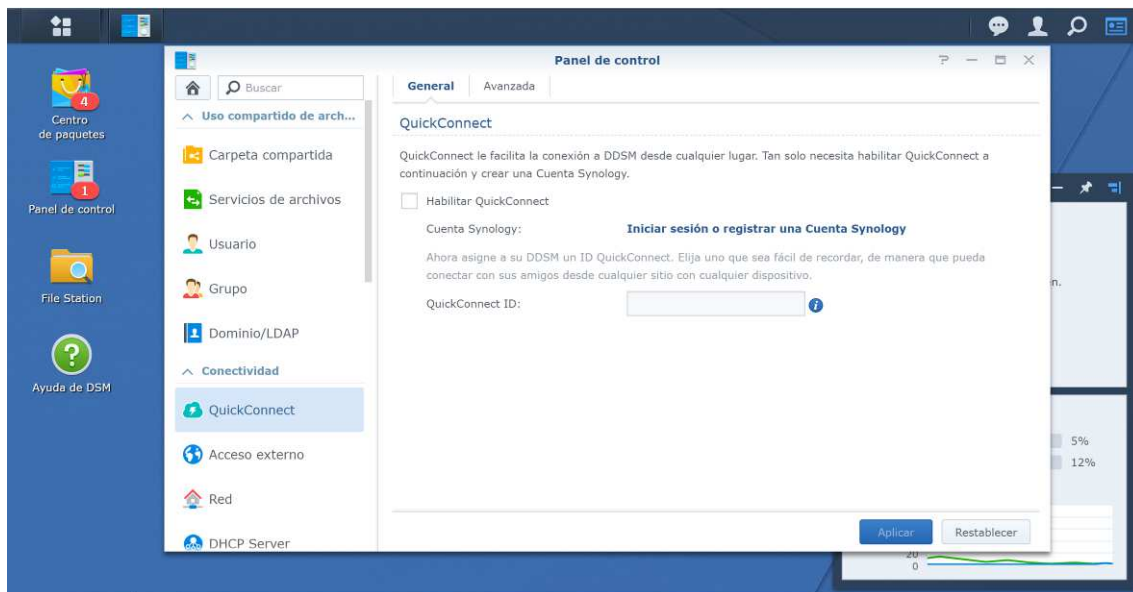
4
Centro de paquetes
1
Panel de control
File Station
Ayuda de DSM

Panel de control
? — □ ×

Buscar
Uso compartido de arch...
Carpeta compartida
Servicios de archivos
Usuario
Grupo
Dominio/LDAP
Conectividad
QuickConnect
Acceso externo
Red
DHCP Server

General Avanzada

QuickConnect

QuickConnect le facilita la conexión a DDSM desde cualquier lugar. Tan solo necesita habilitar QuickConnect a continuación y crear una Cuenta Synology.

Habilitar QuickConnect

Cuenta Synology: Iniciar sesión o registrar una Cuenta Synology

Ahora asigne a su DDSM un ID QuickConnect. Elija uno que sea fácil de recordar, de manera que pueda conectar con sus amigos desde cualquier sitio con cualquier dispositivo.

QuickConnect ID:

Aplicar Restablecer

n.
5%
12%
20
0